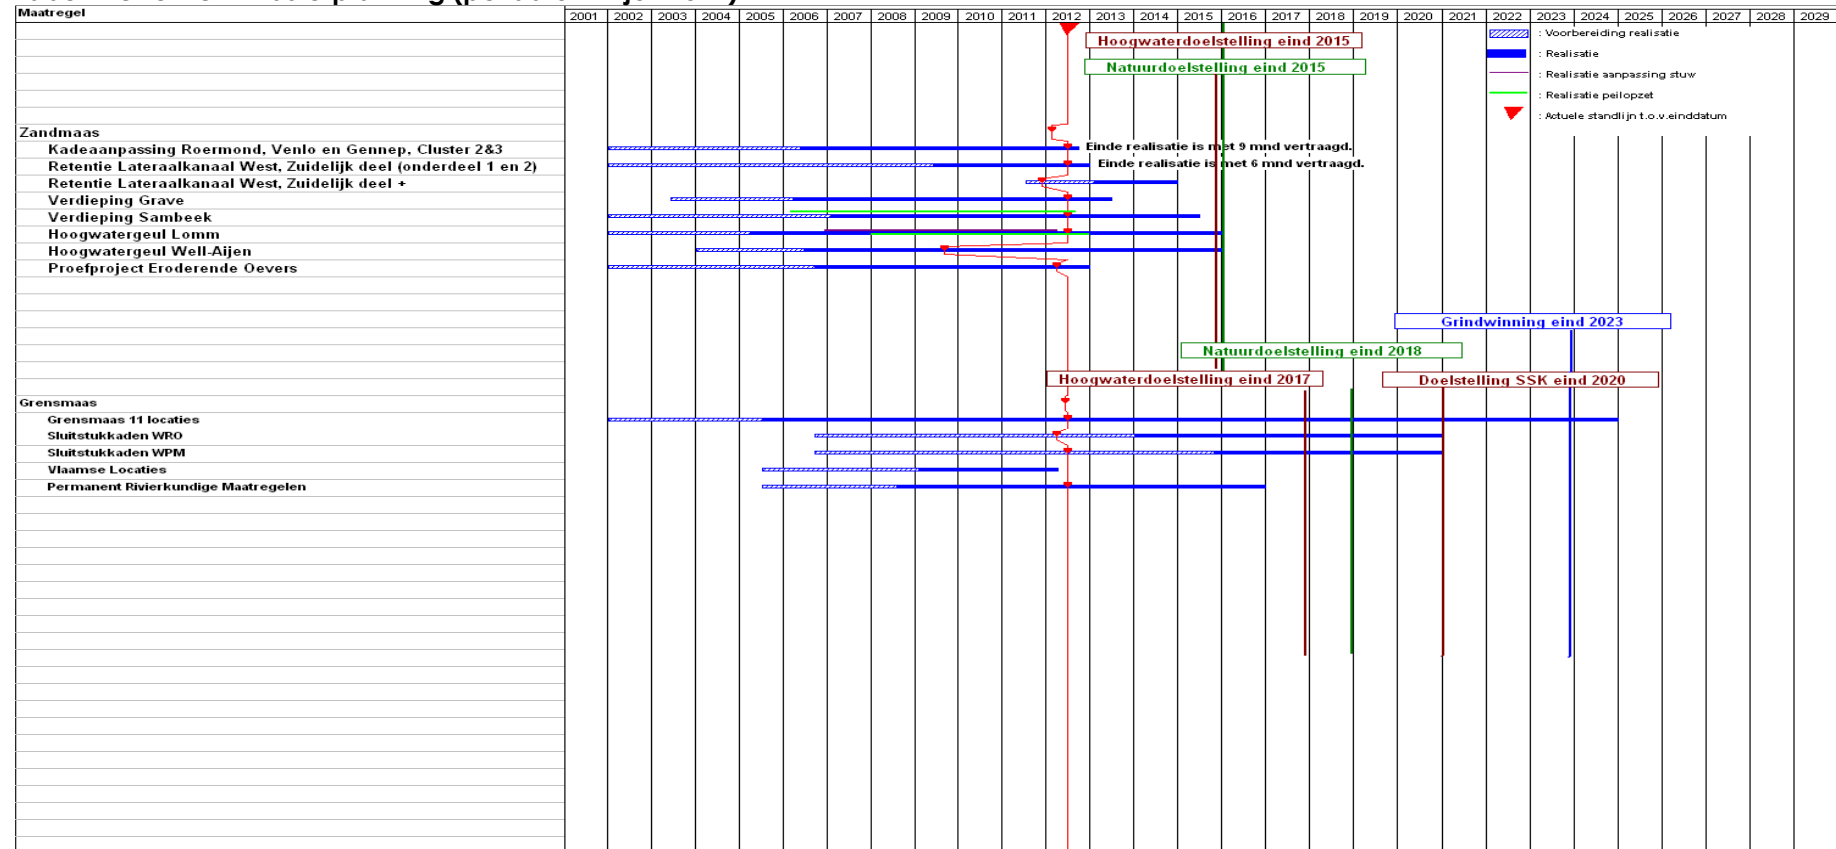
Maatregel

| 2001 | 2002 | 2003 | 2004 | 2005 | 2006 | 2007 | 2008 | 2009 | 2010 | 2011 | 2012 | 2013 | 2014 | 2015 | 2016 | 2017 | 2018 | 2019 | 2020 | 2021 | 2022 | 2023 | 2024 | 2025 | 2026 | 2027 | 2028 | 2029 |
|---|---|---|---|---|---|---|---|---|---|---|---|---|---|---|---|---|---|---|---|---|---|---|---|---|---|---|---|---|

: Voorbereiding realisatie
: Realisatie
: Realisatie aanpassing stuw
: Realisatie peilopzet
: Actuele standlijn t.o.v.einddatum

Hoogwaterdoelstelling eind 2015
Natuurdoelstelling eind 2015

Zandmaas
Kadeaanpassing Roermond, Venlo en Gennep, Cluster 2&3
Retentie Lateraalkanaal West, Zuidelijk deel (onderdeel 1 en 2)
Retentie Lateraalkanaal West, Zuidelijk deel +
Verdieping Grave
Verdieping Sambeek
Hoogwatergeul Lomm
Hoogwatergeul Well-Aijen
Proefproject Eroderende Oevers

Einde realisatie is met 9 mnd vertraagd.
Einde realisatie is met 6 mnd vertraagd.

Grindwinning eind 2023
Natuurdoelstelling eind 2018
Hoogwaterdoelstelling eind 2017
Doelstelling SSK eind 2020

Grensmaas
Grensmaas 11 locaties
Sluitstukkaden WRO
Sluitstukkaden WPM
Vlaamse Locaties
Permanent Rivierkundige Maatregelen